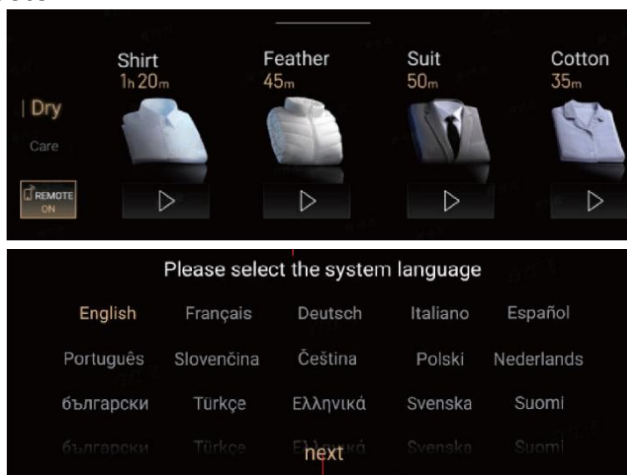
| Dry

Care

REMOTE ON

Shirt
1h 20m

Feather
45m

Suit
50m

Cotton
35m

Please select the system language

English Français Deutsch Italiano Español

Português Slovenčina Čeština Polski Nederlands

български Türkçe Ελληνικά Svenska Suomi

next